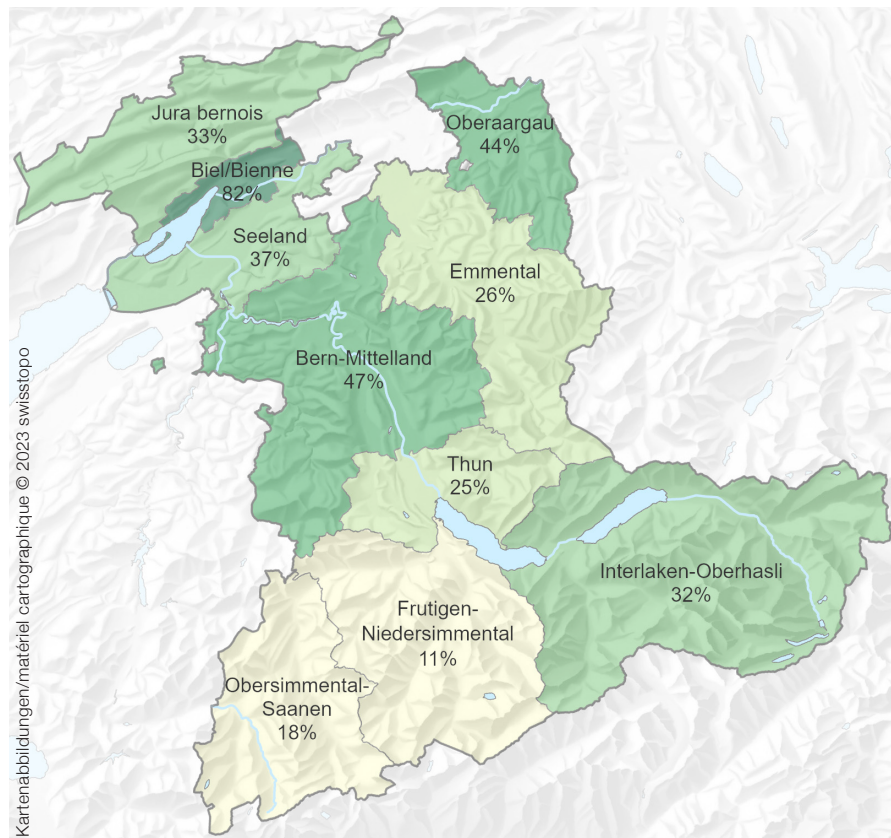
Jura bernois
33%

Biel/Bienne
82%

Seeland
37%

Oberaargau
44%

Emmental
26%

Bern-Mittelland
47%

Thun
25%

Interlaken-Oberhasli
32%

Frutigen-Niedersimmental
11%

Obersimmental-Saanen
18%

Kartenabbildungen/matériel cartographique © 2023 swisstopo